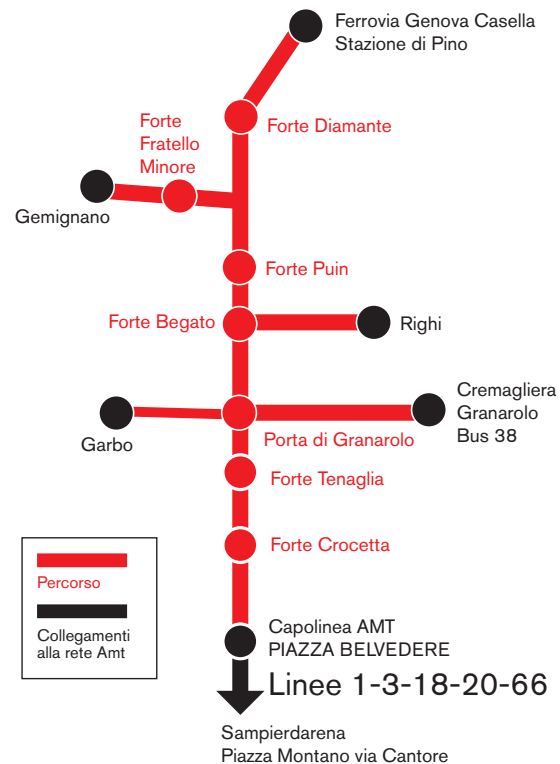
Ferrovia Genova Casella
Stazione di Pino

Forte Fratello Minore

Forte Diamante

Gemignano

Forte Puin

Forte Begato

Righi

Cremagliera
Granarolo
Bus 38

Garbo

Porta di Granarolo

Forte Tenaglia

Forte Crocetta

Percorso

Collegamenti alla rete Amt

Capolinea AMT
PIAZZA BELVEDERE

Linee 1-3-18-20-66

Sampierdarena
Piazza Montano via Cantore